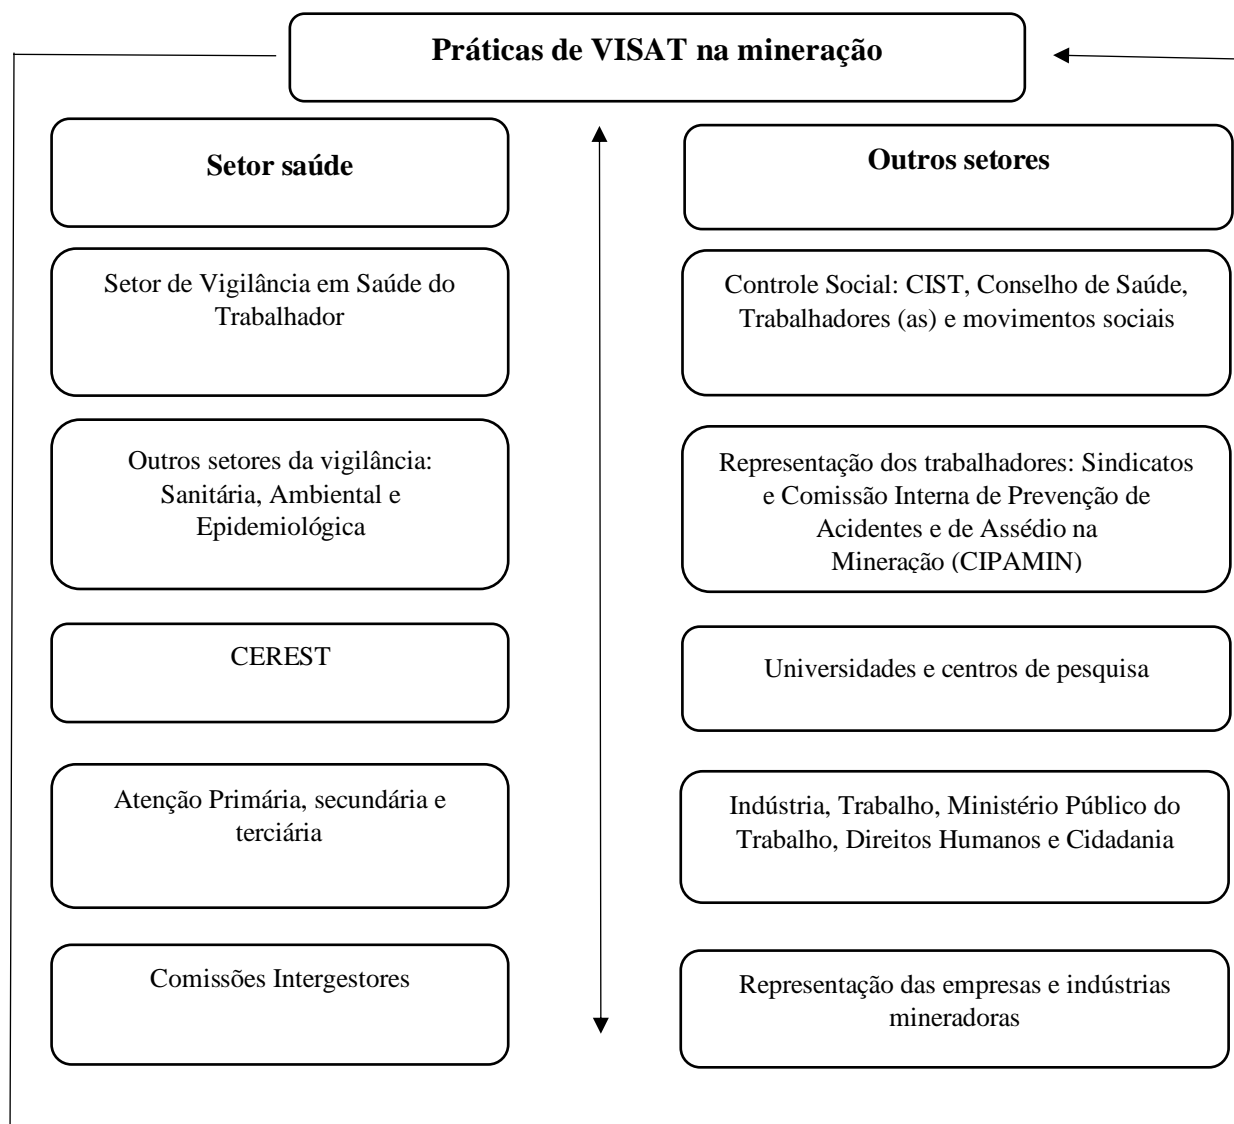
Práticas de VISAT na mineração

Setor saúde

Setor de Vigilância em Saúde do Trabalhador

Outros setores da vigilância: Sanitária, Ambiental e Epidemiológica

CEREST

Atenção Primária, secundária e terciária

Comissões Intergestores

Outros setores

Controle Social: CIST, Conselho de Saúde, Trabalhadores (as) e movimentos sociais

Representação dos trabalhadores: Sindicatos e Comissão Interna de Prevenção de Acidentes e de Assédio na Mineração (CIPAMIN)

Universidades e centros de pesquisa

Indústria, Trabalho, Ministério Público do Trabalho, Direitos Humanos e Cidadania

Representação das empresas e indústrias mineradoras